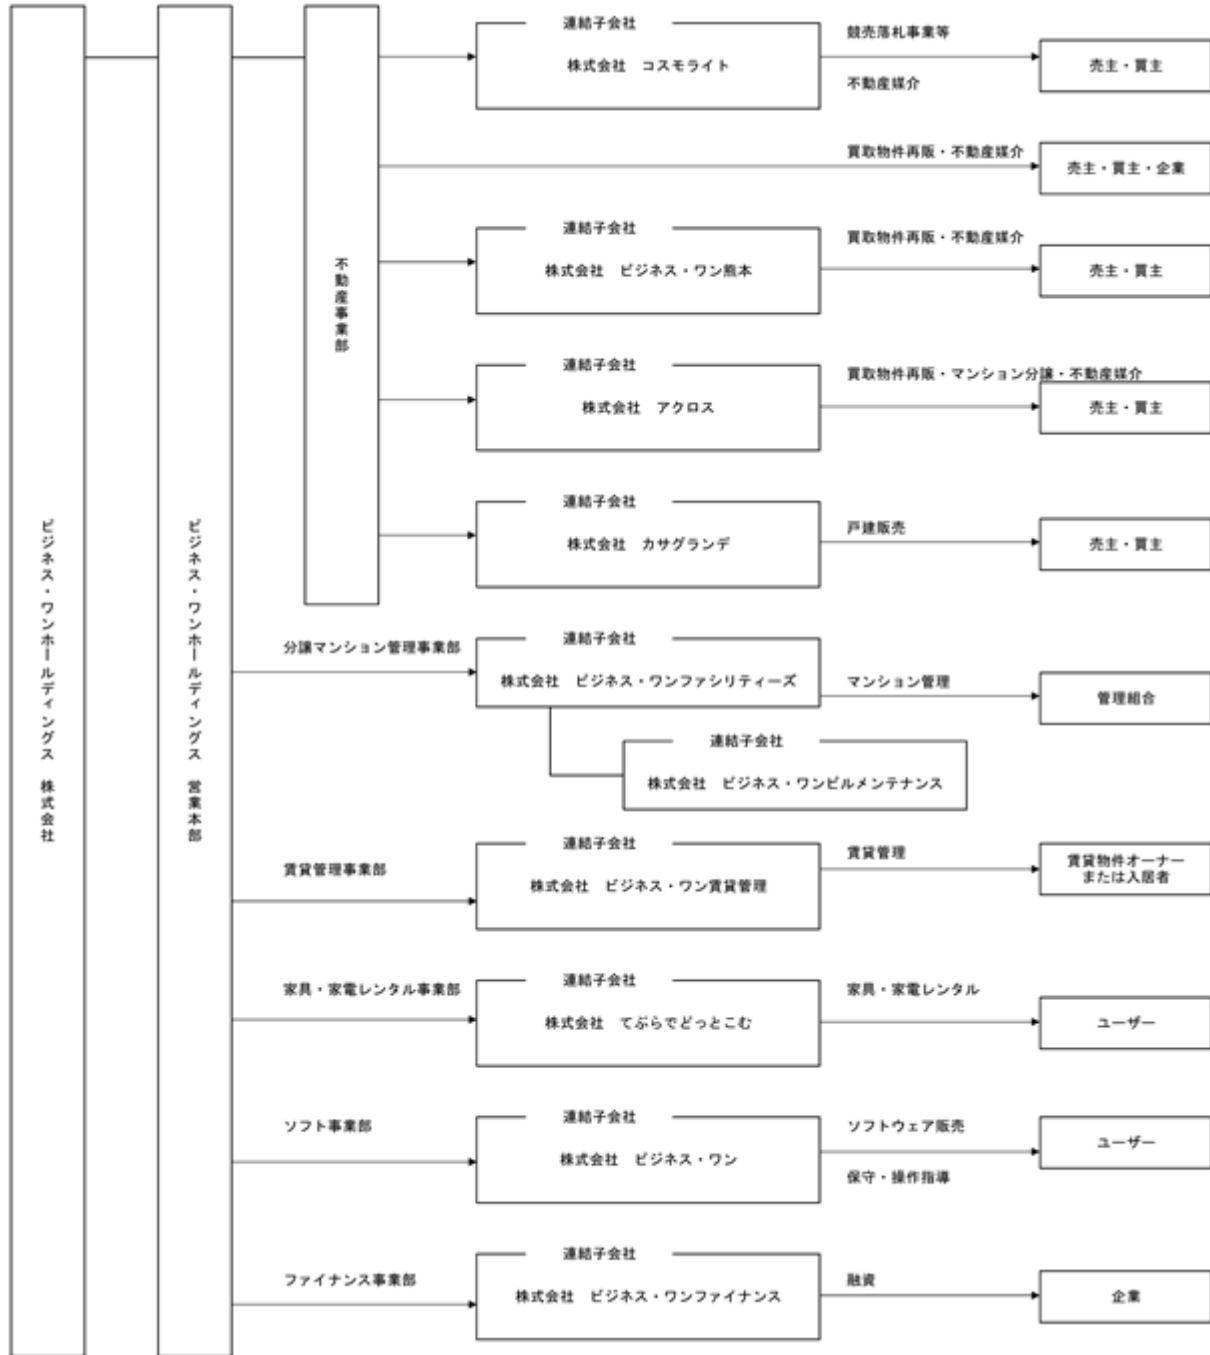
ビジネス・ワンホールディングス　株式会社

ビジネス・ワンホールディングス　営業本部

不動産事業部

連結子会社
株式会社　コスモライト

競売落札事業等
不動産媒介

売主・買主

買取物件再販・不動産媒介

売主・買主・企業

連結子会社
株式会社　ビジネス・ワン熊本

買取物件再販・不動産媒介

売主・買主

連結子会社
株式会社　アクロス

買取物件再販・マンション分譲・不動産媒介

売主・買主

連結子会社
株式会社　カサグランデ

戸建販売

売主・買主

分譲マンション管理事業部

連結子会社
株式会社　ビジネス・ワンファシリティーズ

マンション管理

管理組合

連結子会社
株式会社　ビジネス・ワンビルメンテナンス

賃貸管理事業部

連結子会社
株式会社　ビジネス・ワン賃貸管理

賃貸管理

賃貸物件オーナー
または入居者

家具・家電レンタル事業部

連結子会社
株式会社　てぶらでどっとこむ

家具・家電レンタル

ユーザー

ソフト事業部

連結子会社
株式会社　ビジネス・ワン

ソフトウェア販売
保守・操作指導

ユーザー

ファイナンス事業部

連結子会社
株式会社　ビジネス・ワンファイナンス

融資

企業